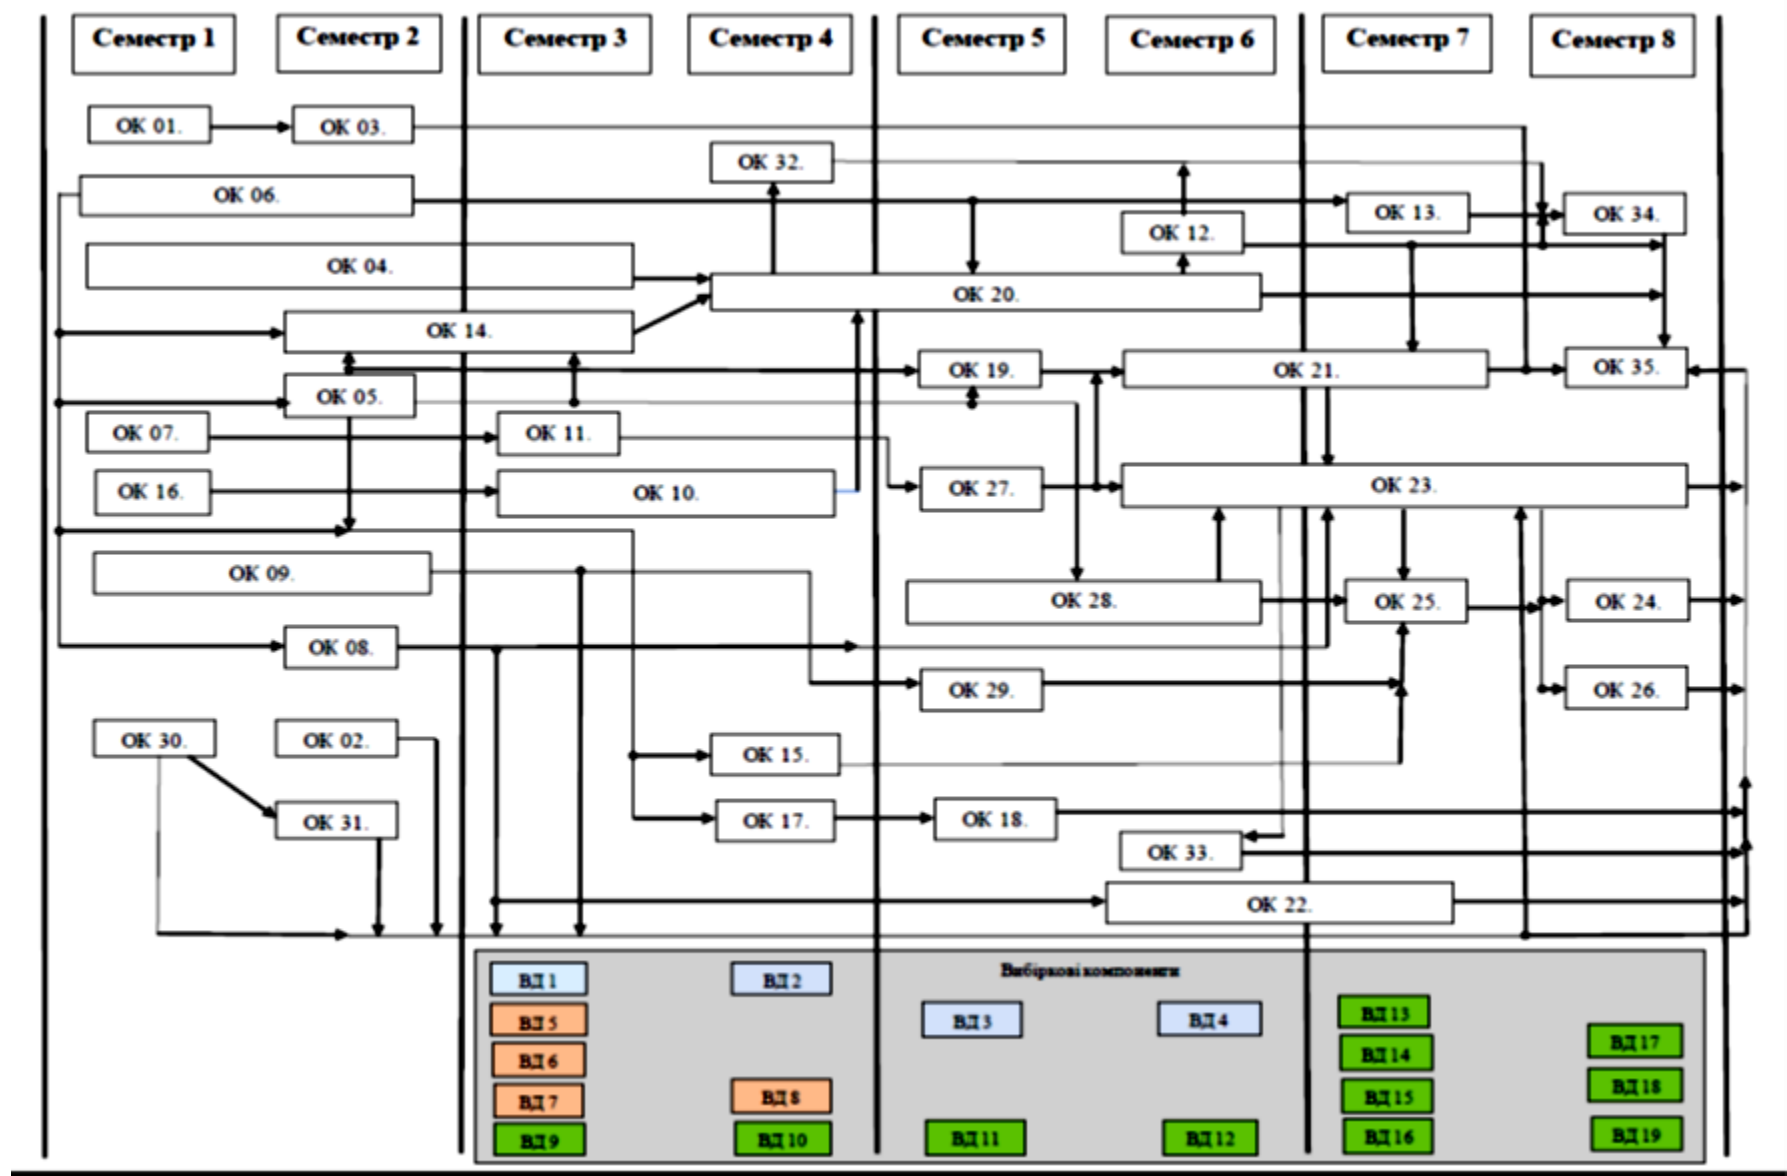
Семестр 1
Семестр 2
Семестр 3
Семестр 4
Семестр 5
Семестр 6
Семестр 7
Семестр 8

ОК 01.
ОК 03.
ОК 32.
ОК 06.
ОК 13.
ОК 34.
ОК 12.
ОК 04.
ОК 20.
ОК 14.
ОК 19.
ОК 21.
ОК 35.
ОК 05.
ОК 07.
ОК 11.
ОК 16.
ОК 10.
ОК 27.
ОК 23.
ОК 09.
ОК 28.
ОК 25.
ОК 24.
ОК 08.
ОК 29.
ОК 26.
ОК 30.
ОК 02.
ОК 15.
ОК 31.
ОК 17.
ОК 18.
ОК 33.
ОК 22.

Вибіркові компоненти
ВД 1
ВД 2
ВД 3
ВД 4
ВД 5
ВД 6
ВД 7
ВД 8
ВД 9
ВД 10
ВД 11
ВД 12
ВД 13
ВД 14
ВД 15
ВД 16
ВД 17
ВД 18
ВД 19